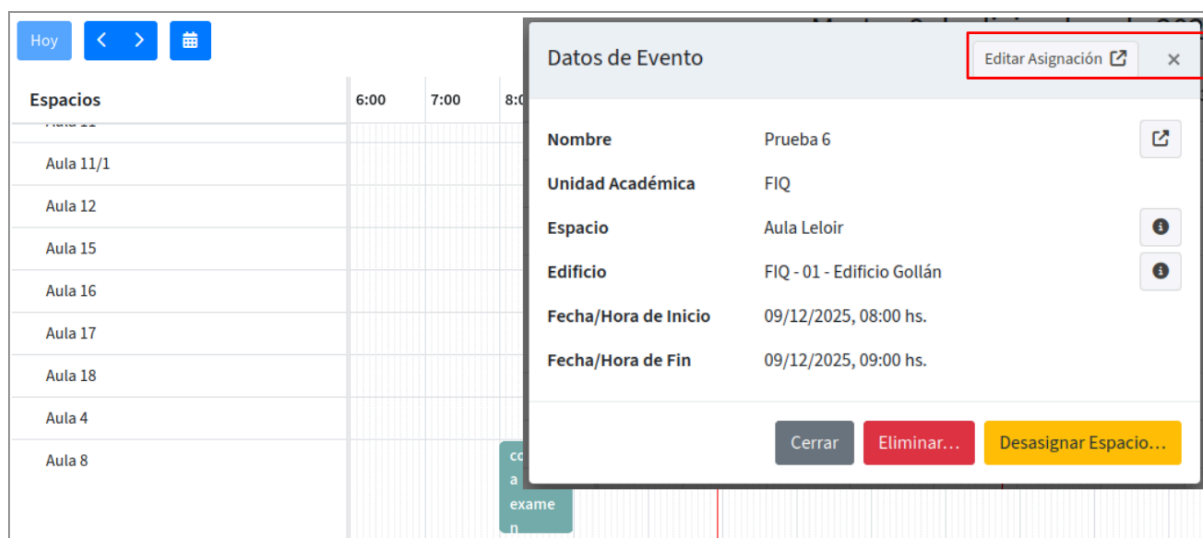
Hoy

Espacios

6:00

7:00

8:0

Aula 11

Aula 11/1

Aula 12

Aula 15

Aula 16

Aula 17

Aula 18

Aula 4

Aula 8

co a examen

Datos de Evento

Editar Asignación

×

Nombre Prueba 6

Unidad Académica FIQ

Espacio Aula Leloir

Edificio FIQ - 01 - Edificio Gollán

Fecha/Hora de Inicio 09/12/2025, 08:00 hs.

Fecha/Hora de Fin 09/12/2025, 09:00 hs.

Cerrar

Eliminar...

Desasignar Espacio...